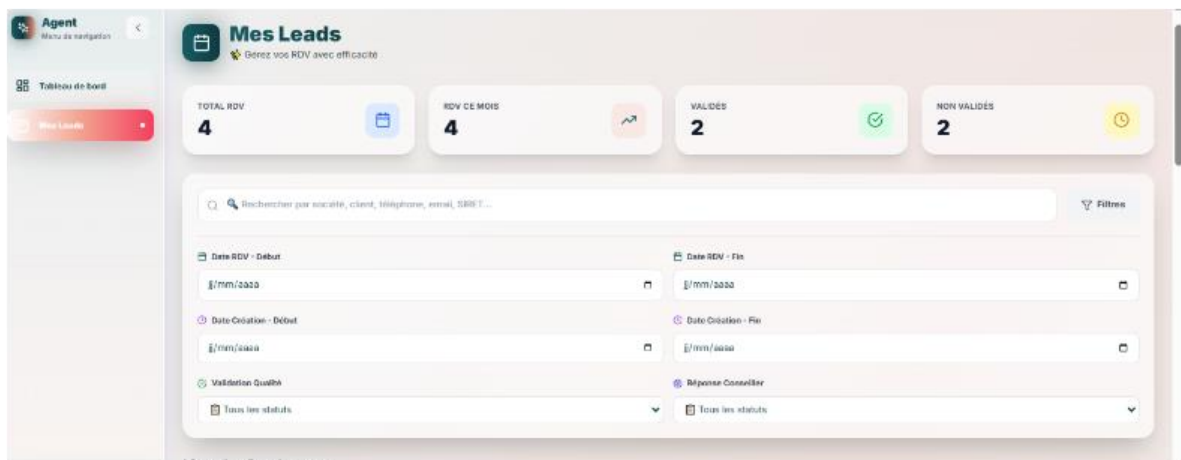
Agent
Menu de navigation

Tableau de bord

Mes Leads

Mes Leads
Gérez vos RDV avec efficacité

TOTAL RDV
4

RDV CE MOIS
4

VALIDÉS
2

NON VALIDÉS
2

Rechercher par société, client, téléphone, email, SIRET...

Filtres

Date RDV - Début
jj/mm/aaaa

Date RDV - Fin
jj/mm/aaaa

Date Création - Début
jj/mm/aaaa

Date Création - Fin
jj/mm/aaaa

Validation Qualité
Tous les statuts

Réponse Conseiller
Tous les statuts